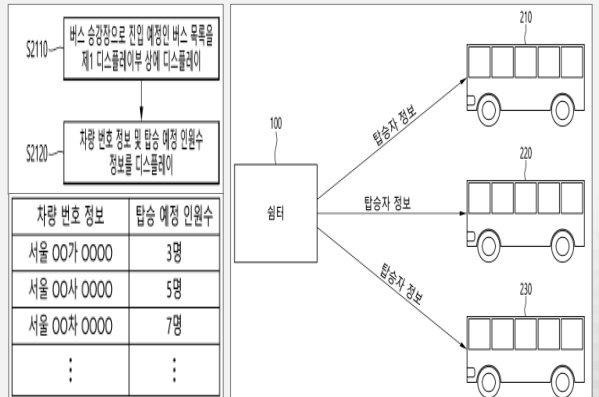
S2110 버스 승강장으로 진입 예정인 버스 목록을 제1 디스플레이부 상에 디스플레이

S2120 차량 번호 정보 및 탑승 예정 인원수 정보를 디스플레이

| 차량 번호 정보 | 탑승 예정 인원수 |
|---|---|
| 서울 00가 0000 | 3명 |
| 서울 00사 0000 | 5명 |
| 서울 00차 0000 | 7명 |
| ⋮ | ⋮ |

100

쉼터

탑승자 정보

탑승자 정보

탑승자 정보

210

220

230